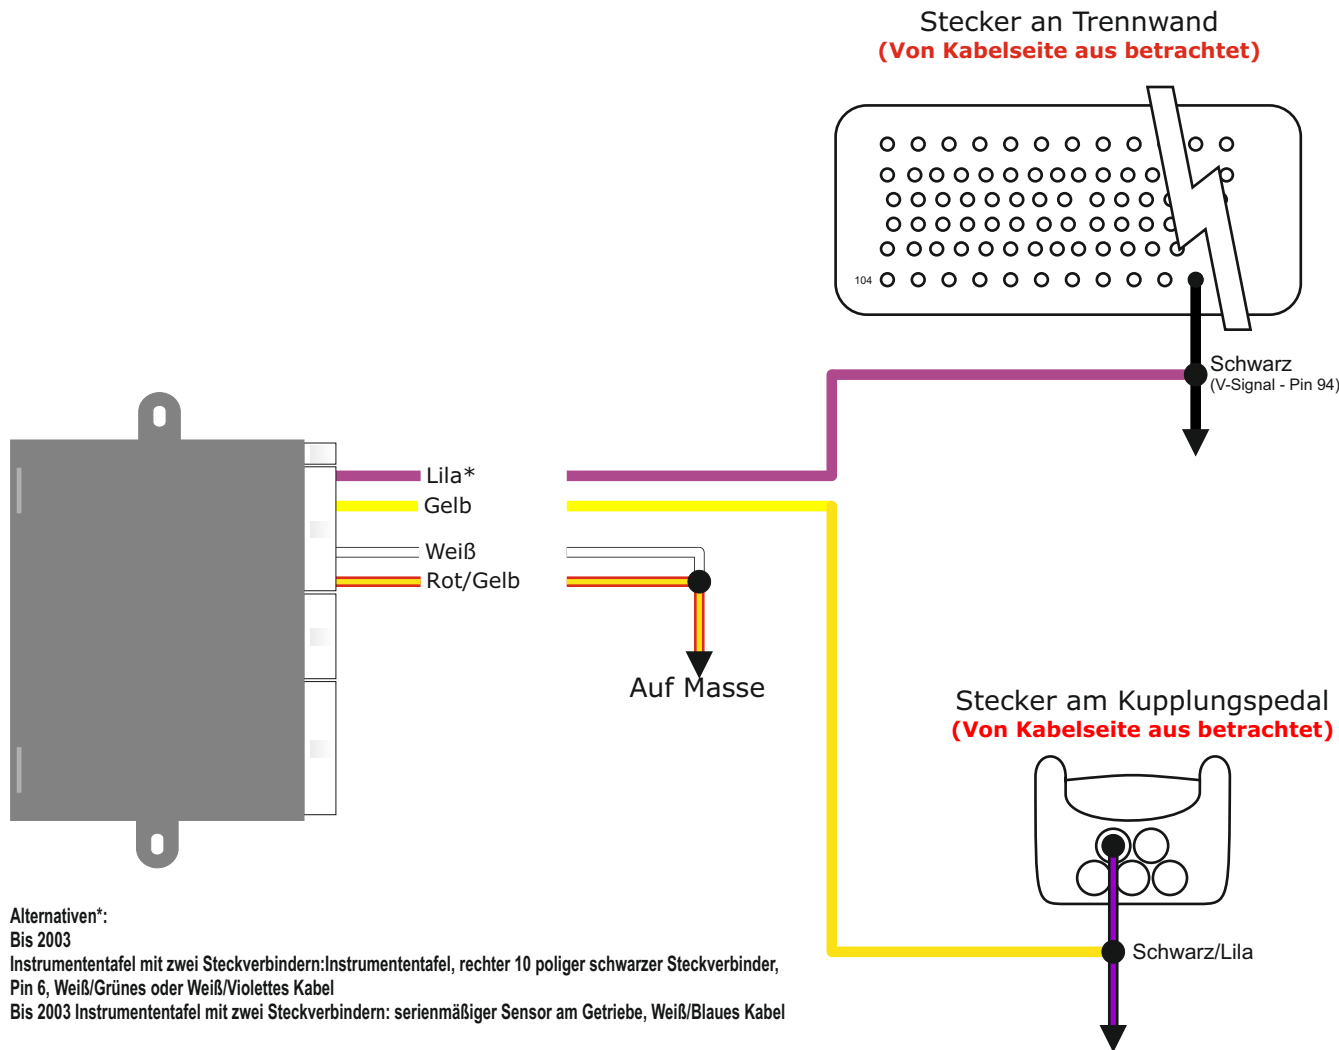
Stecker an Trennwand
(Von Kabelseite aus betrachtet)

104

Schwarz
(V-Signal - Pin 94)

Lila*
Gelb
Weiß
Rot/Gelb

Auf Masse

Stecker am Kupplungspedal
(Von Kabelseite aus betrachtet)

Schwarz/Lila

Alternativen*:
Bis 2003
Instrumententafel mit zwei Steckverbindern:Instrumententafel, rechter 10 poliger schwarzer Steckverbinder, Pin 6, Weiß/Grünes oder Weiß/Violettes Kabel
Bis 2003 Instrumententafel mit zwei Steckverbindern: serienmäßiger Sensor am Getriebe, Weiß/Blaues Kabel